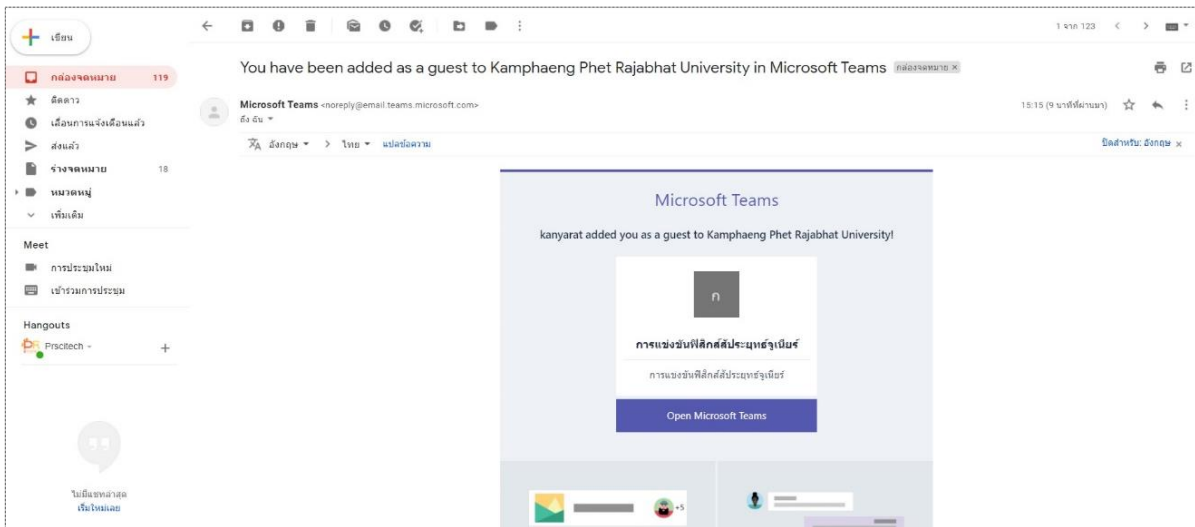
เขียน

กล่องจดหมาย 119

ติดดาว

เลื่อนการแจ้งเตือนแล้ว

ส่งแล้ว

ร่างจดหมาย 18

หมวดหมู่

เพิ่มเติม

Meet

การประชุมใหม่

เข้าร่วมการประชุม

Hangouts

Prscitech

ไม่มีแชทล่าสุด
เริ่มใหม่เลย

1 จาก 123

You have been added as a guest to Kamphaeng Phet Rajabhat University in Microsoft Teams กล่องจดหมาย ×

Microsoft Teams <noreply@email.teams.microsoft.com>
ถึง ฉัน

15:15 (9 นาทีที่ผ่านมา)

อังกฤษ > ไทย แปลข้อความ

ปิดสำหรับ: อังกฤษ ×

Microsoft Teams

kanyarat added you as a guest to Kamphaeng Phet Rajabhat University!

n

การแข่งขันฟิสิกส์สัประยุทธ์จูเนียร์

การแข่งขันฟิสิกส์สัประยุทธ์จูเนียร์

Open Microsoft Teams

+5